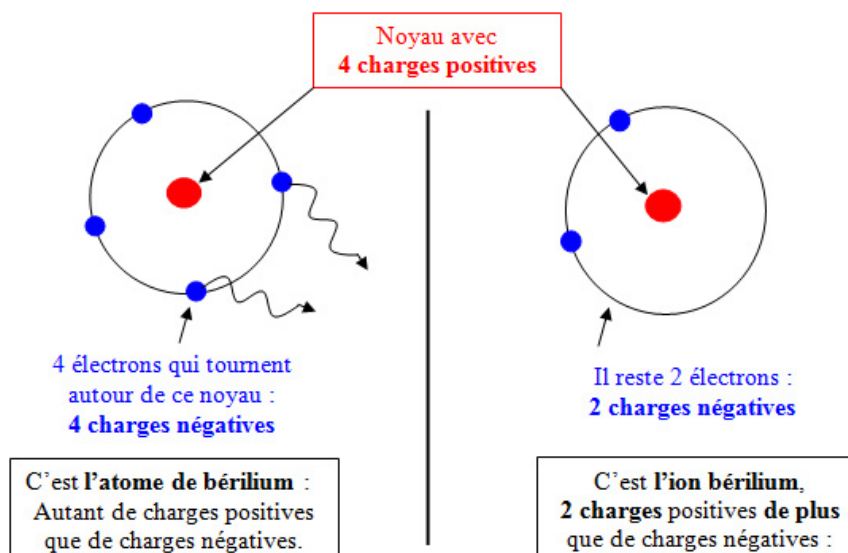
Noyau avec
**4 charges positives**

4 électrons qui tournent autour de ce noyau :
**4 charges négatives**

C'est **l'atome de bérilium** :
Autant de charges positives que de charges négatives.

Il reste 2 électrons :
**2 charges négatives**

C'est **l'ion bérilium**,
**2 charges** positives **de plus** que de charges négatives :